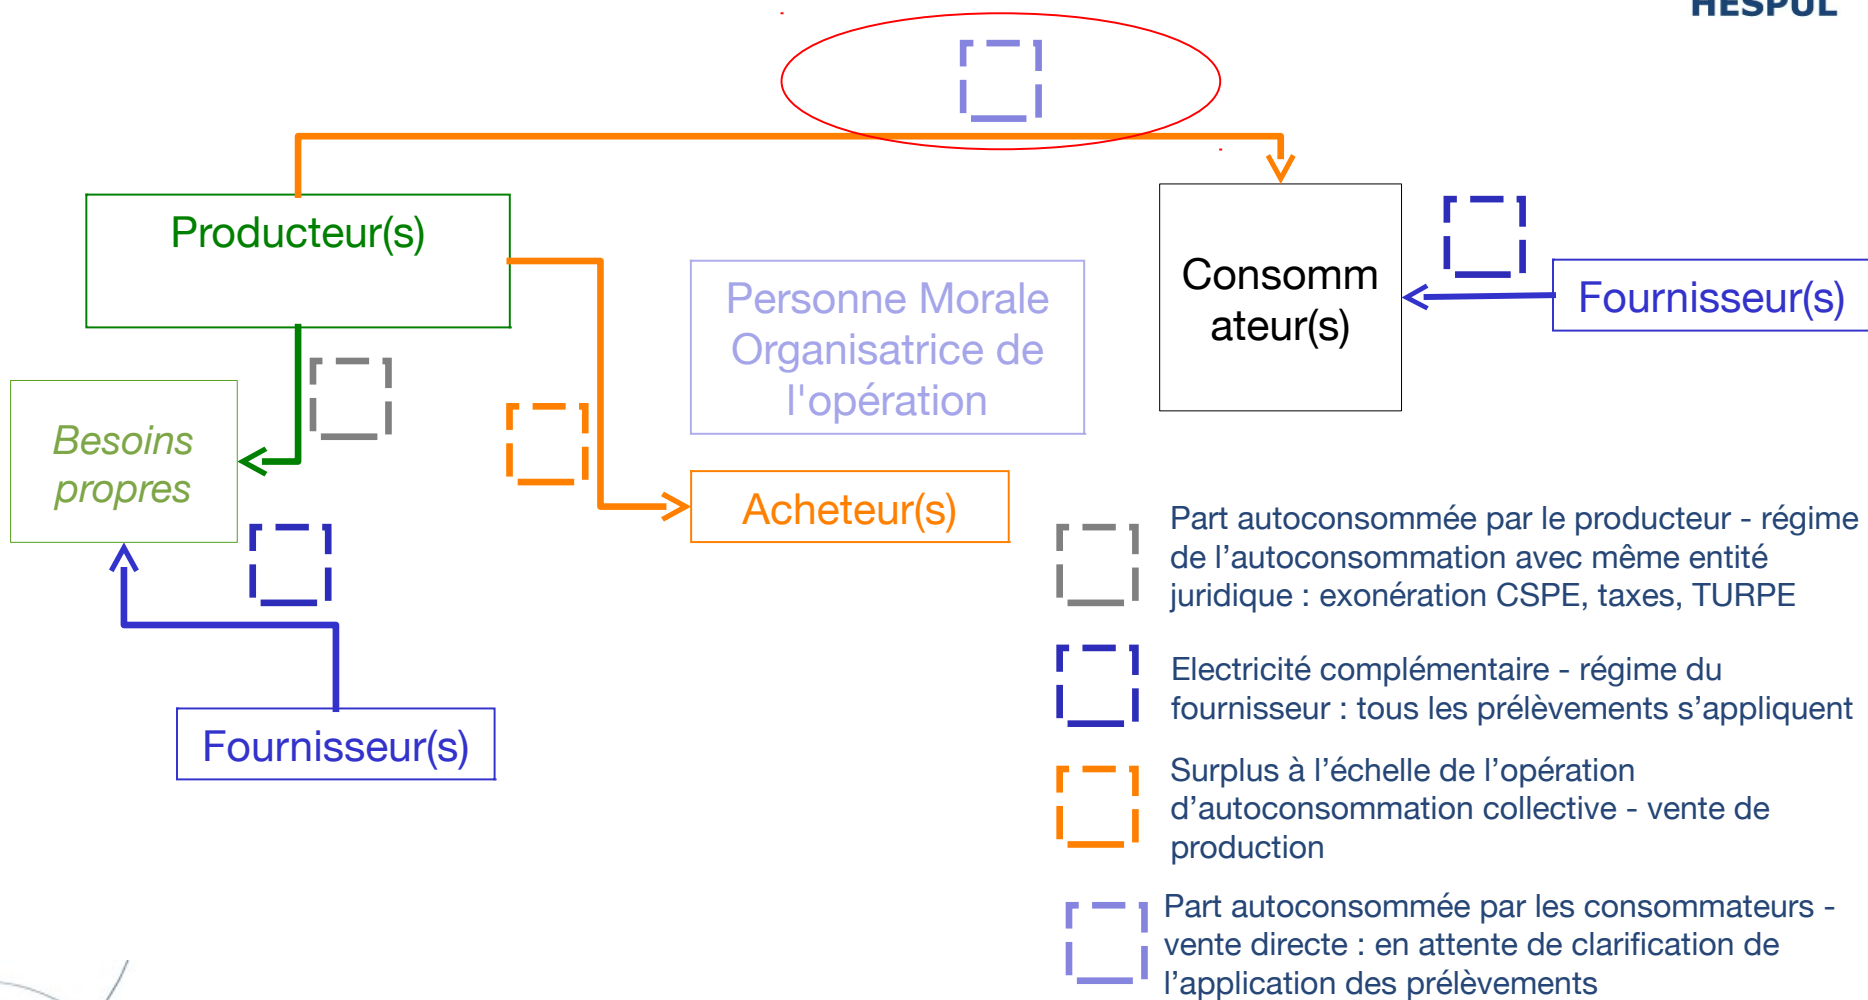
HESPUL

Producteur(s)

Consommateur(s)

Fournisseur(s)

Personne Morale Organisatrice de l'opération

Besoins propres

Acheteur(s)

Fournisseur(s)

Part autoconsommée par le producteur - régime de l’autoconsommation avec même entité juridique : exonération CSPE, taxes, TURPE

Electricité complémentaire - régime du fournisseur : tous les prélèvements s’appliquent

Surplus à l’échelle de l’opération d’autoconsommation collective - vente de production

Part autoconsommée par les consommateurs - vente directe : en attente de clarification de l’application des prélèvements